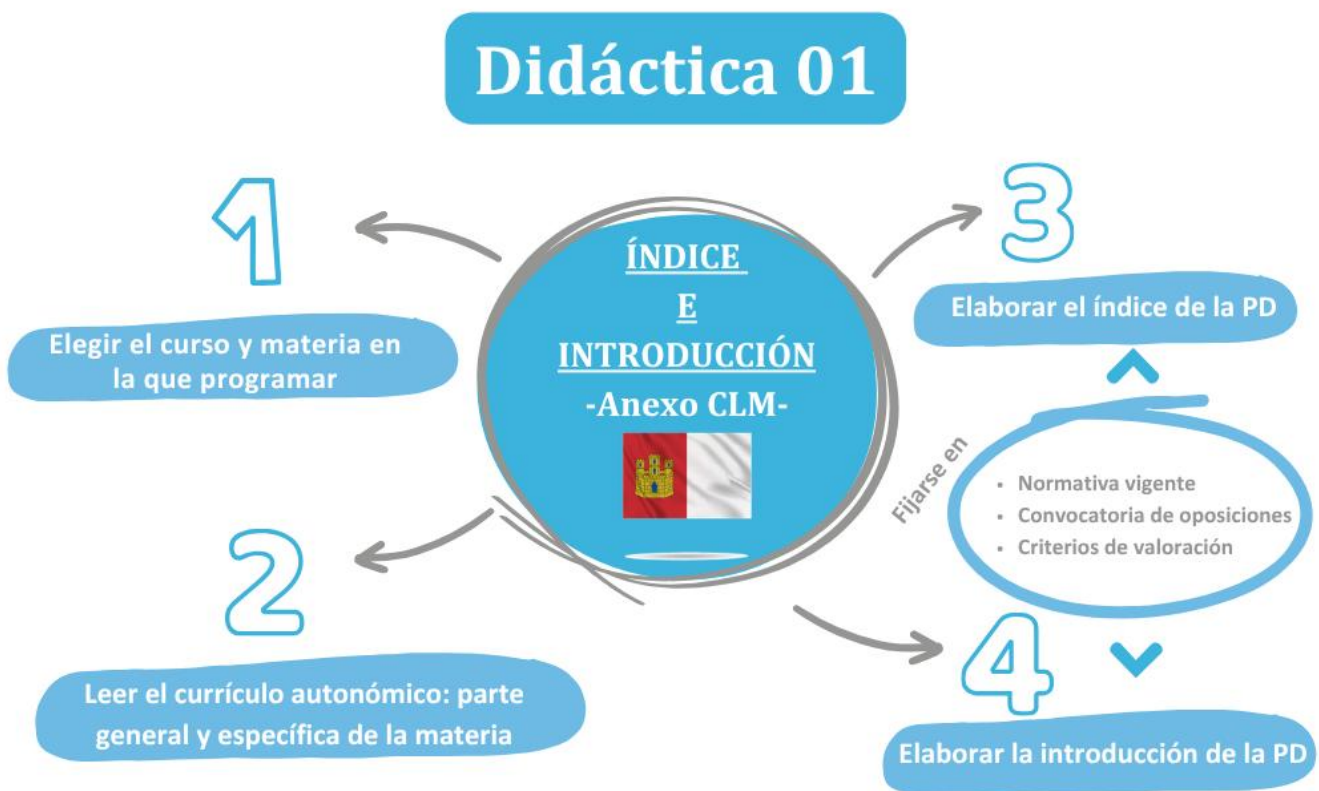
Didáctica 01

ÍNDICE
E
INTRODUCCIÓN
-Anexo CLM-

1

Elegir el curso y materia en la que programar

2

Leer el currículo autonómico: parte general y específica de la materia

3

Elaborar el índice de la PD

Fijarse en

- Normativa vigente
- Convocatoria de oposiciones
- Criterios de valoración

4

Elaborar la introducción de la PD